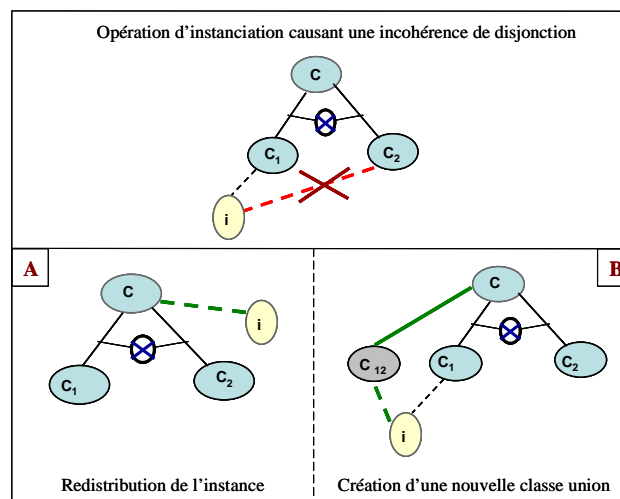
Opération d'instanciation causant une incohérence de disjonction

C

$C_1$

$C_2$

i

A

C

i

$C_1$

$C_2$

Redistribution de l'instance

B

C

$C_{12}$

$C_1$

$C_2$

i

Création d'une nouvelle classe union